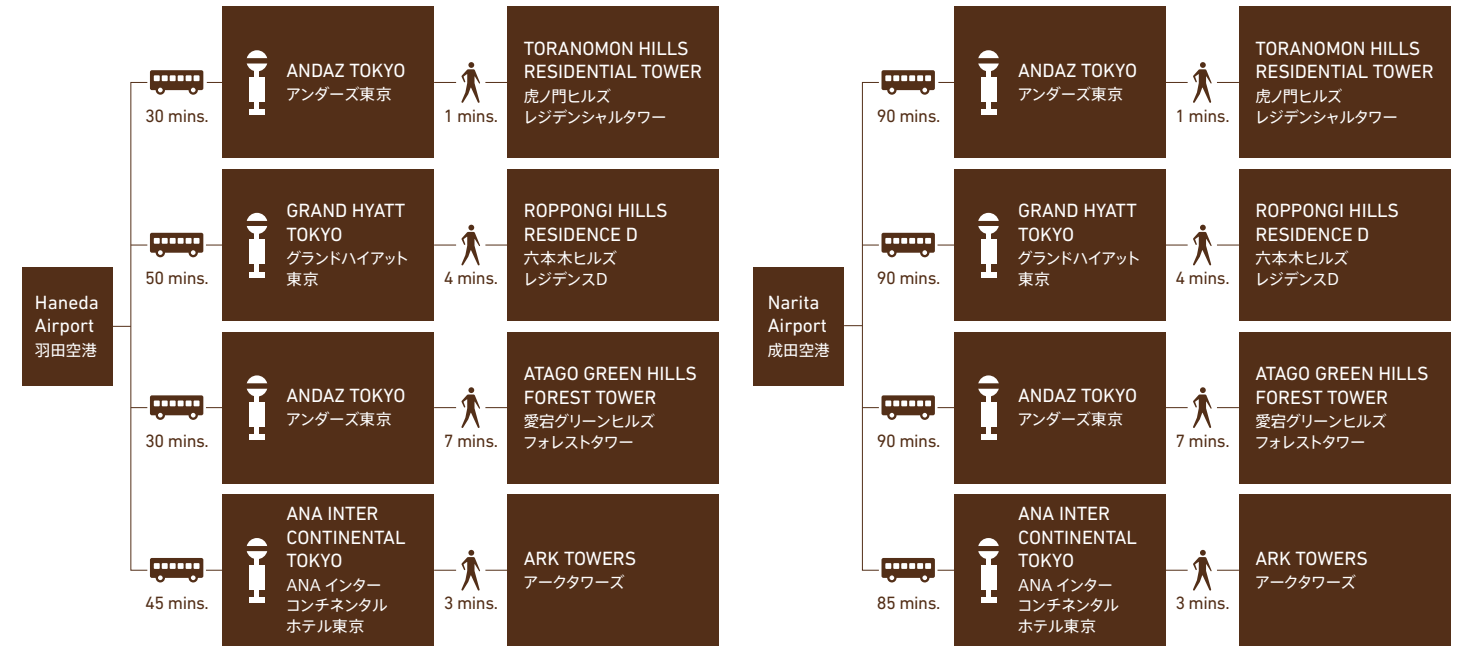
Haneda Airport
羽田空港

30 mins.

ANDAZ TOKYO
アンダーズ東京

1 mins.

TORANOMON HILLS RESIDENTIAL TOWER
虎ノ門ヒルズ
レジデンシャルタワー

50 mins.

GRAND HYATT TOKYO
グランドハイアット
東京

4 mins.

ROPPONGI HILLS RESIDENCE D
六本木ヒルズ
レジデンスD

30 mins.

ANDAZ TOKYO
アンダーズ東京

7 mins.

ATAGO GREEN HILLS FOREST TOWER
愛宕グリーンヒルズ
フォレストタワー

45 mins.

ANA INTER CONTINENTAL TOKYO
ANA インター
コンチネンタル
ホテル東京

3 mins.

ARK TOWERS
アークタワーズ

Narita Airport
成田空港

90 mins.

ANDAZ TOKYO
アンダーズ東京

1 mins.

TORANOMON HILLS RESIDENTIAL TOWER
虎ノ門ヒルズ
レジデンシャルタワー

90 mins.

GRAND HYATT TOKYO
グランドハイアット
東京

4 mins.

ROPPONGI HILLS RESIDENCE D
六本木ヒルズ
レジデンスD

90 mins.

ANDAZ TOKYO
アンダーズ東京

7 mins.

ATAGO GREEN HILLS FOREST TOWER
愛宕グリーンヒルズ
フォレストタワー

85 mins.

ANA INTER CONTINENTAL TOKYO
ANA インター
コンチネンタル
ホテル東京

3 mins.

ARK TOWERS
アークタワーズ